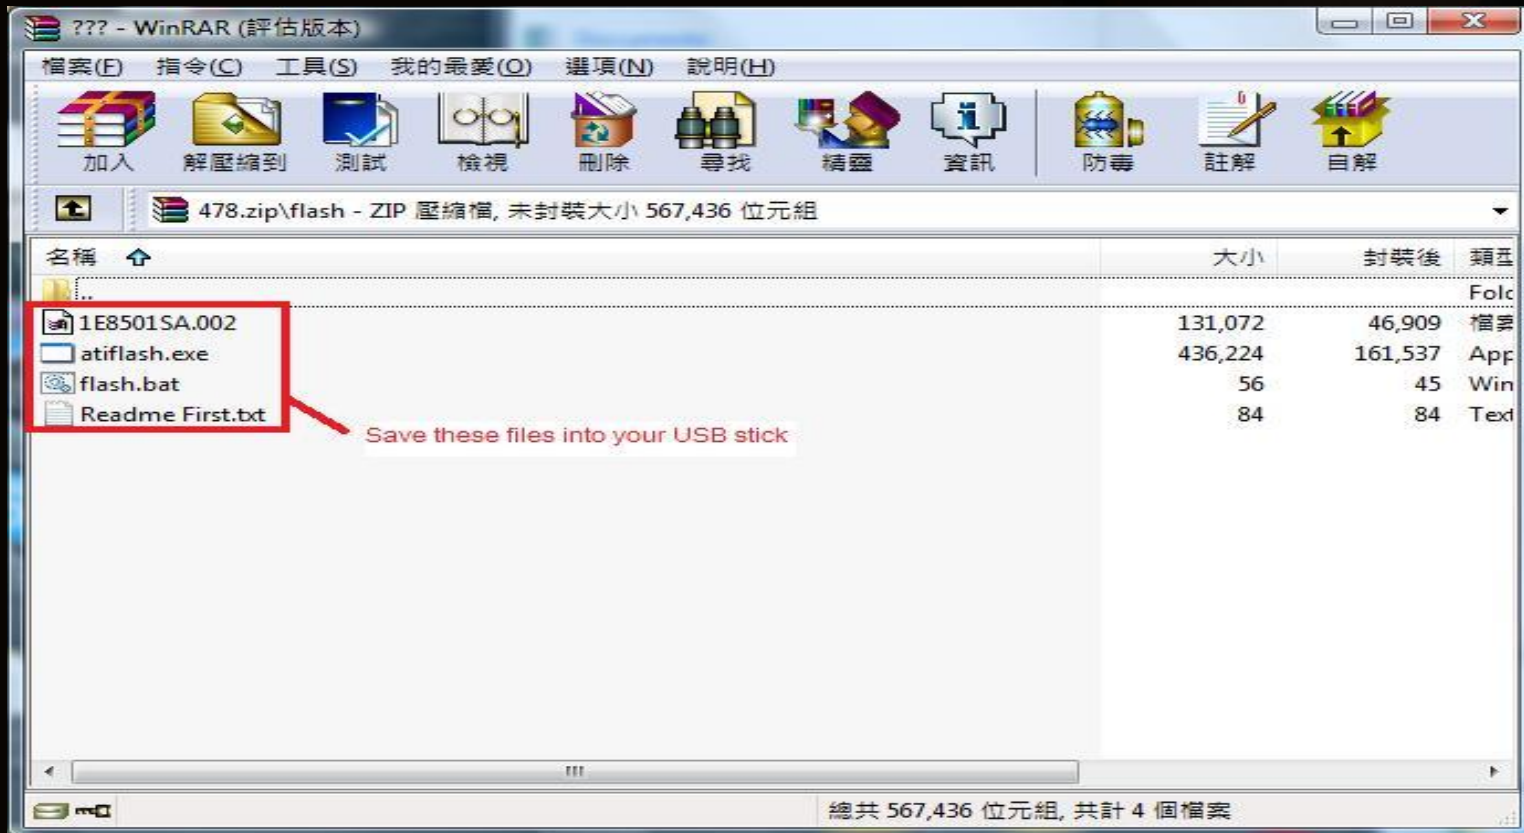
??? - WinRAR (評估版本)

檔案(F) 指令(C) 工具(S) 我的最愛(O) 選項(N) 說明(H)

加入 解壓縮到 測試 檢視 刪除 尋找 精靈 資訊 防毒 註解 自解

478.zip\flash - ZIP 壓縮檔, 未封裝大小 567,436 位元組

| 名稱 | 大小 | 封裝後 | 類型 |
|---|---|---|---|
| .. | | | Folc |
| 1E8501SA.002 | 131,072 | 46,909 | 檔案 |
| atiflash.exe | 436,224 | 161,537 | App |
| flash.bat | 56 | 45 | Win |
| Readme First.txt | 84 | 84 | Text |

Save these files into your USB stick

總共 567,436 位元組, 共計 4 個檔案